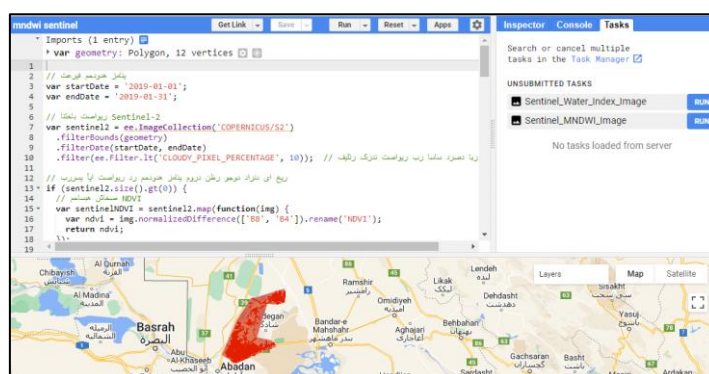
mndwi sentinel
Get Link Save Run Reset Apps
Inspector Console Tasks

Imports (1 entry)
var geometry: Polygon, 12 vertices

1
2 // بازه زمانی موردنظر
3 var startDate = '2019-01-01';
4 var endDate = '2019-01-31';
5
6 // انتخاب تصاویر Sentinel-2
7 var sentinel2 = ee.ImageCollection('COPERNICUS/S2')
8 .filterBounds(geometry)
9 .filterDate(startDate, endDate)
10 .filter(ee.Filter.lt('CLOUDY_PIXEL_PERCENTAGE', 10)); // فیلتر کردن تصاویر بر اساس درصد ابر
11
12 // بررسی اینکه آیا تصاویر در بازه زمانی مورد نظر وجود دارند یا خیر
13 if (sentinel2.size().gt(0)) {
14 // محاسبه NDVI
15 var sentinelNDVI = sentinel2.map(function(img) {
16 var ndvi = img.normalizedDifference(['B8', 'B4']).rename('NDVI');
17 return ndvi;
18 });

Search or cancel multiple tasks in the Task Manager
UNSUBMITTED TASKS
Sentinel_Water_Index_Image RUN
Sentinel_MNDWI_Image RUN
No tasks loaded from server

Layers Map Satellite
Chibayish
Al Qurnah
Al Madina
Basrah
البصرة
Abu Al-Khaseeb
Abadan
Ramshir
Likak
Lendeh
Dehdasht
Omidiyeh
Bandar-e Mahshahr
Aghajari
Behbahan
Gachsaran
Basht
Yasuj
Sisakht
Ardakan
Sardasht